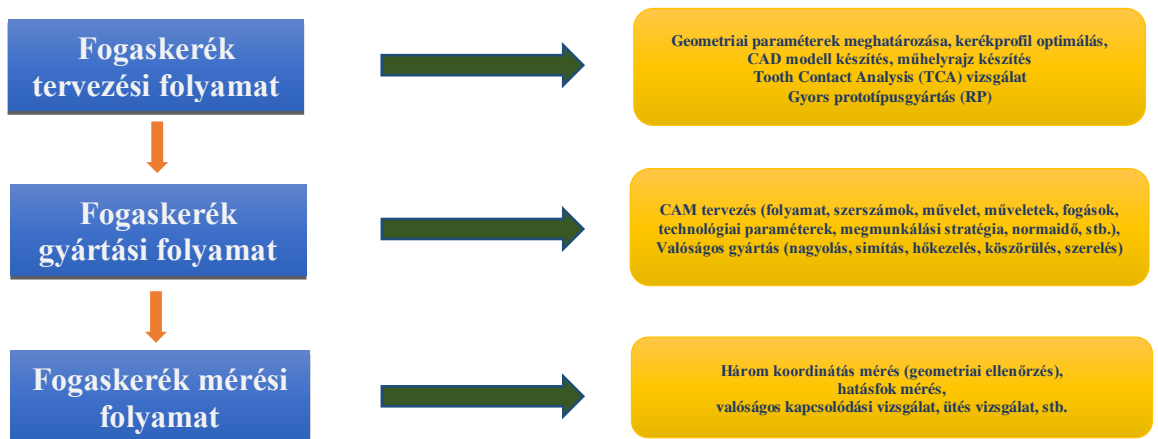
Fogaskerék tervezési folyamat

Geometriai paraméterek meghatározása, kerékprofil optimálás, CAD modell készítés, műhelyrajz készítés
Tooth Contact Analysis (TCA) vizsgálat
Gyors prototípusgyártás (RP)

Fogaskerék gyártási folyamat

CAM tervezés (folyamat, szerszámok, művelet, műveletek, fogások, technológiai paraméterek, megmunkálási stratégia, normaidő, stb.),
Valóságos gyártás (nagyolás, simítás, hőkezelés, köszörülés, szerelés)

Fogaskerék mérési folyamat

Három koordinátás mérés (geometriai ellenőrzés), hatásfok mérés, valóságos kapcsolódási vizsgálat, ütés vizsgálat, stb.